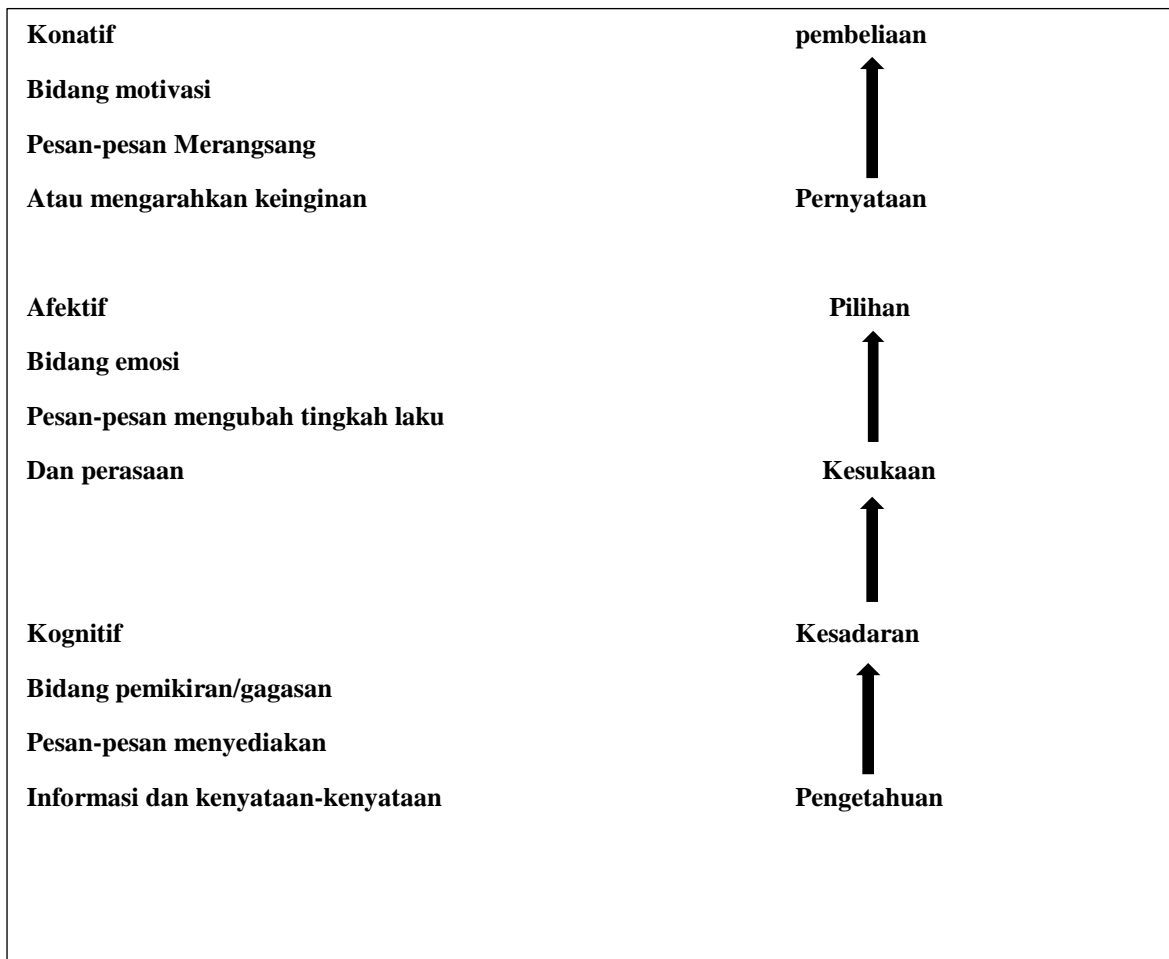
Konatif

Bidang motivasi

Pesan-pesan Merangsang

Atau mengarahkan keinginan

Afektif

Bidang emosi

Pesan-pesan mengubah tingkah laku

Dan perasaan

Kognitif

Bidang pemikiran/gagasan

Pesan-pesan menyediakan

Informasi dan kenyataan-kenyataan

pembeliaan

Pernyataan

Pilihan

Kesukaan

Kesadaran

Pengetahuan